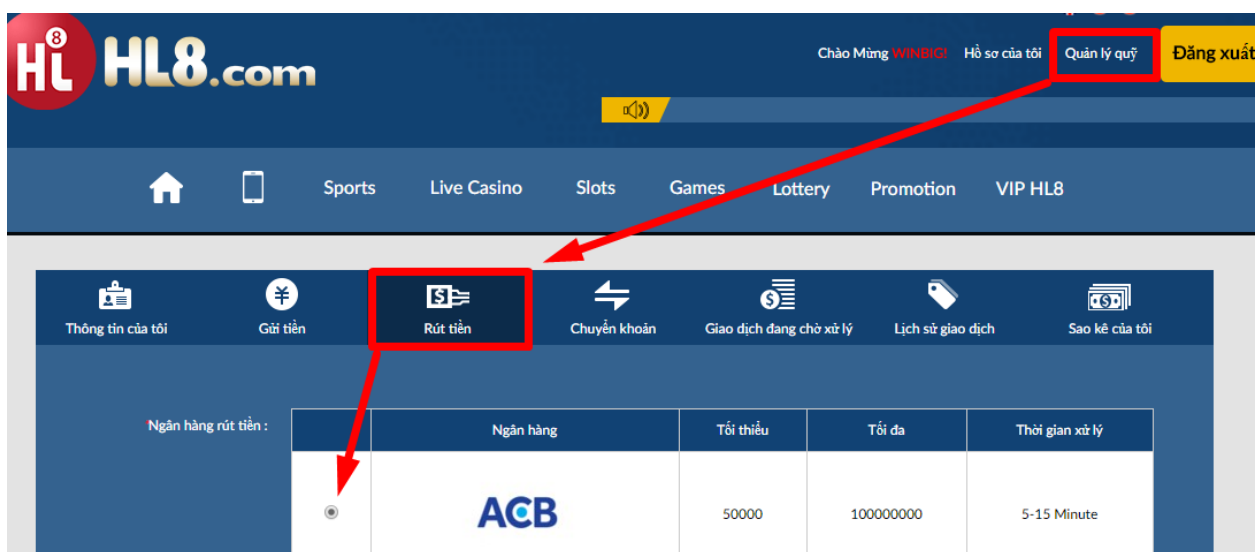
HL8.com

Chào Mừng WINBIG! Hồ sơ của tôi Quản lý quỹ Đăng xuất

Sports Live Casino Slots Games Lottery Promotion VIP HL8

Thông tin của tôi Gửi tiền Rút tiền Chuyển khoản Giao dịch đang chờ xử lý Lịch sử giao dịch Sao kê của tôi

Ngân hàng rút tiền :

| | Ngân hàng | Tối thiểu | Tối đa | Thời gian xử lý |
|---|---|---|---|---|
| | ACB | 50000 | 100000000 | 5-15 Minute |